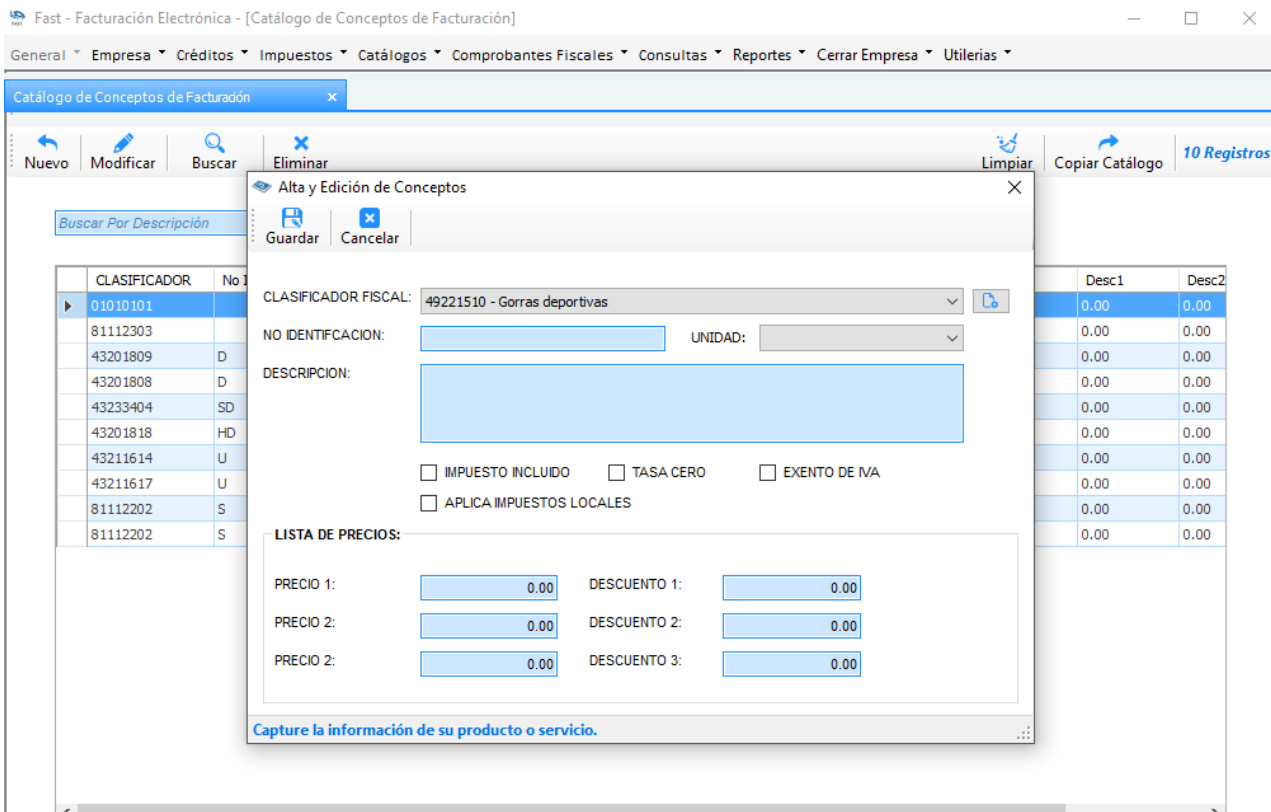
Fast - Facturación Electrónica - [Catálogo de Conceptos de Facturación]

General Empresa Créditos Impuestos Catálogos Comprobantes Fiscales Consultas Reportes Cerrar Empresa Utilerias

Catálogo de Conceptos de Facturación ×

Nuevo Modificar Buscar Eliminar Limpiar Copiar Catálogo 10 Registros

Buscar Por Descripción

| | CLASIFICADOR | No I | Desc1 | Desc2 |
|---|---|---|---|---|
| ▸ | 01010101 | | 0.00 | 0.00 |
| | 81112303 | | 0.00 | 0.00 |
| | 43201809 | D | 0.00 | 0.00 |
| | 43201808 | D | 0.00 | 0.00 |
| | 43233404 | SD | 0.00 | 0.00 |
| | 43201818 | HD | 0.00 | 0.00 |
| | 43211614 | U | 0.00 | 0.00 |
| | 43211617 | U | 0.00 | 0.00 |
| | 81112202 | S | 0.00 | 0.00 |
| | 81112202 | S | 0.00 | 0.00 |

Alta y Edición de Conceptos ×

Guardar Cancelar

CLASIFICADOR FISCAL: 49221510 - Gorras deportivas

NO IDENTIFCACION: UNIDAD:

DESCRIPCION:

IMPUESTO INCLUIDO TASA CERO EXENTO DE IVA

APLICA IMPUESTOS LOCALES

LISTA DE PRECIOS:

PRECIO 1: 0.00 DESCUENTO 1: 0.00

PRECIO 2: 0.00 DESCUENTO 2: 0.00

PRECIO 2: 0.00 DESCUENTO 3: 0.00

Capture la información de su producto o servicio.